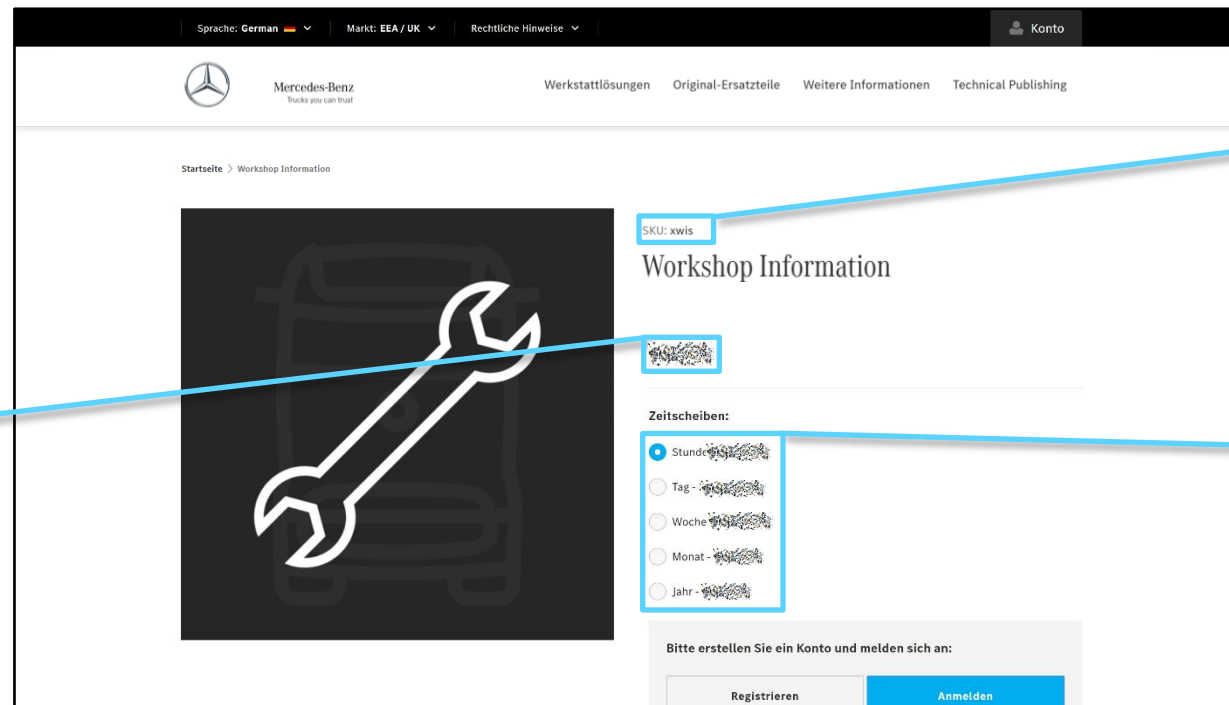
Sprache: German | Markt: EEA / UK | Rechtliche Hinweise | Konto

Mercedes-Benz
Trucks you can trust

Werkstattlösungen Original-Ersatzteile Weitere Informationen Technical Publishing

Startseite > Workshop Information

SKU: xwis

Workshop Information

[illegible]

Zeitscheiben:

Stunde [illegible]

Tag - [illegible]

Woche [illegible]

Monat - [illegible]

Jahr - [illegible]

Bitte erstellen Sie ein Konto und melden sich an:

Registrieren

Anmelden